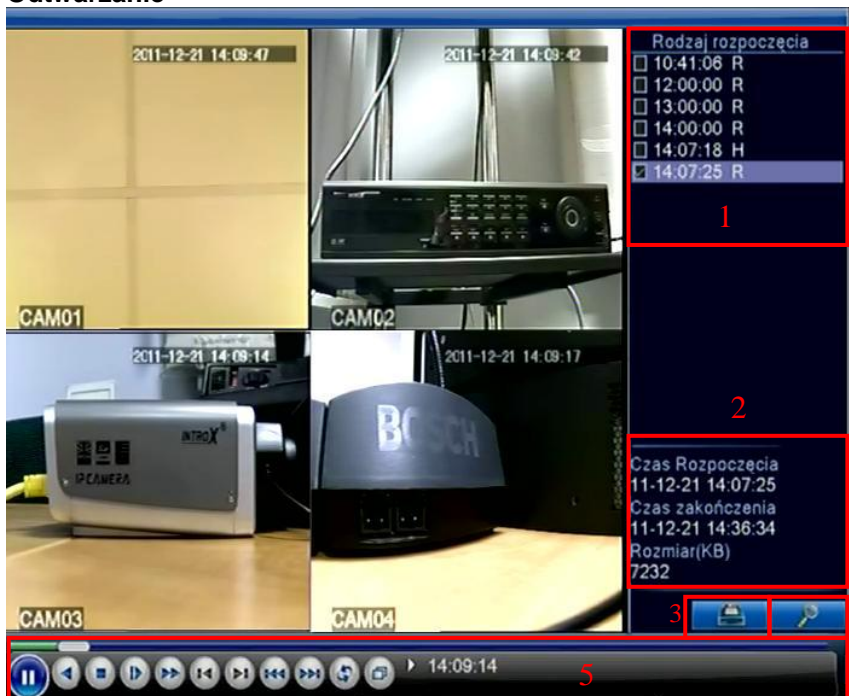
Odtwarzanie

2011-12-21 14:09:47

2011-12-21 14:09:42

CAM01

CAM02

2011-12-21 14:09:14

INTROX

IPCAMERA

2011-12-21 14:09:17

BOSCH

CAM03

CAM04

Rodzaj rozpoczęcia
10:41:06 R
12:00:00 R
13:00:00 R
14:00:00 R
14:07:18 H
14:07:25 R

1

2

Czas Rozpoczęcia
11-12-21 14:07:25
Czas zakończenia
11-12-21 14:36:34
Rozmiar(KB)
7232

3

14:09:14

5